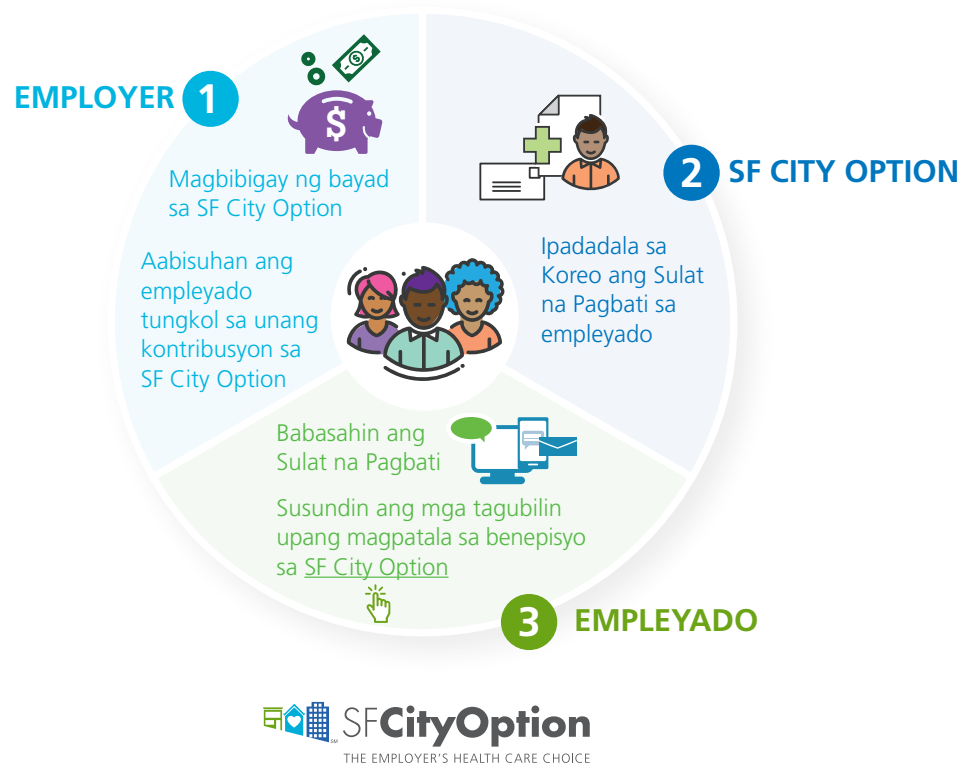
EMPLOYER 1

Magbibigay ng bayad sa SF City Option

Aabisuhan ang empleyado tungkol sa unang kontribusyon sa SF City Option

2 SF CITY OPTION

Ipadadala sa Koreo ang Sulat na Pagbati sa empleyado

Babasahin ang Sulat na Pagbati

Susundin ang mga tagubilin upang magpatala sa benepisyo sa SF City Option

3 EMPLEYADO

SM SFCityOption
THE EMPLOYER'S HEALTH CARE CHOICE